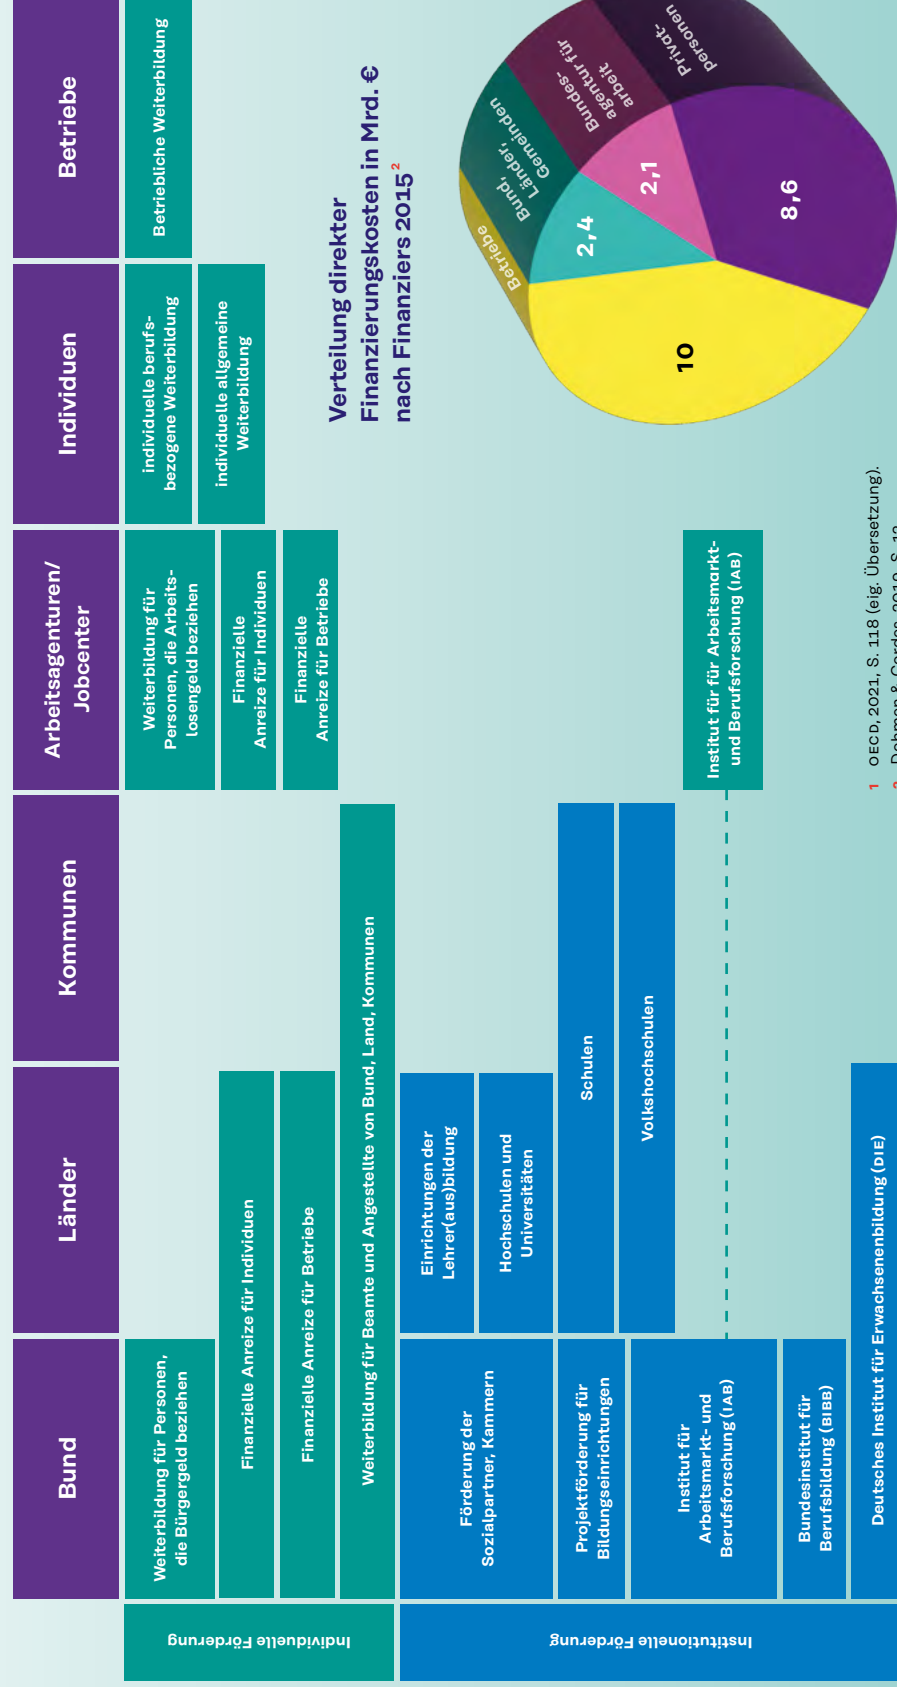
Bund

Länder

Kommunen

Arbeitsagenturen/ Jobcenter

Individuen

Betriebe

Individuelle Förderung

Institutionelle Förderung

Weiterbildung für Personen, die Bürgergeld beziehen

Finanzielle Anreize für Individuen

Finanzielle Anreize für Betriebe

Weiterbildung für Beamte und Angestellte von Bund, Land, Kommunen

Förderung der Sozialpartner, Kammern

Projektförderung für Bildungseinrichtungen

Institut für Arbeitsmarkt- und Berufsforschung (IAB)

Bundesinstitut für Berufsbildung (BIBB)

Deutsches Institut für Erwachsenenbildung (DIE)

Einrichtungen der Lehrer(aus)bildung

Hochschulen und Universitäten

Schulen

Volkshochschulen

Weiterbildung für Personen, die Arbeitslosengeld beziehen

Finanzielle Anreize für Individuen

Finanzielle Anreize für Betriebe

Institut für Arbeitsmarkt- und Berufsforschung (IAB)

individuelle berufsbezogene Weiterbildung

individuelle allgemeine Weiterbildung

Betriebliche Weiterbildung

Verteilung direkter Finanzierungskosten in Mrd. € nach Finanziers 2015$^2$

10

2,4

2,1

8,6

Betriebe

Bund, Länder, Gemeinden

Bundesagentur für arbeit

Privatpersonen

1 OECD, 2021, S. 118 (eig. Übersetzung).
2 Dohmen & Cordes, 2019, S. 12